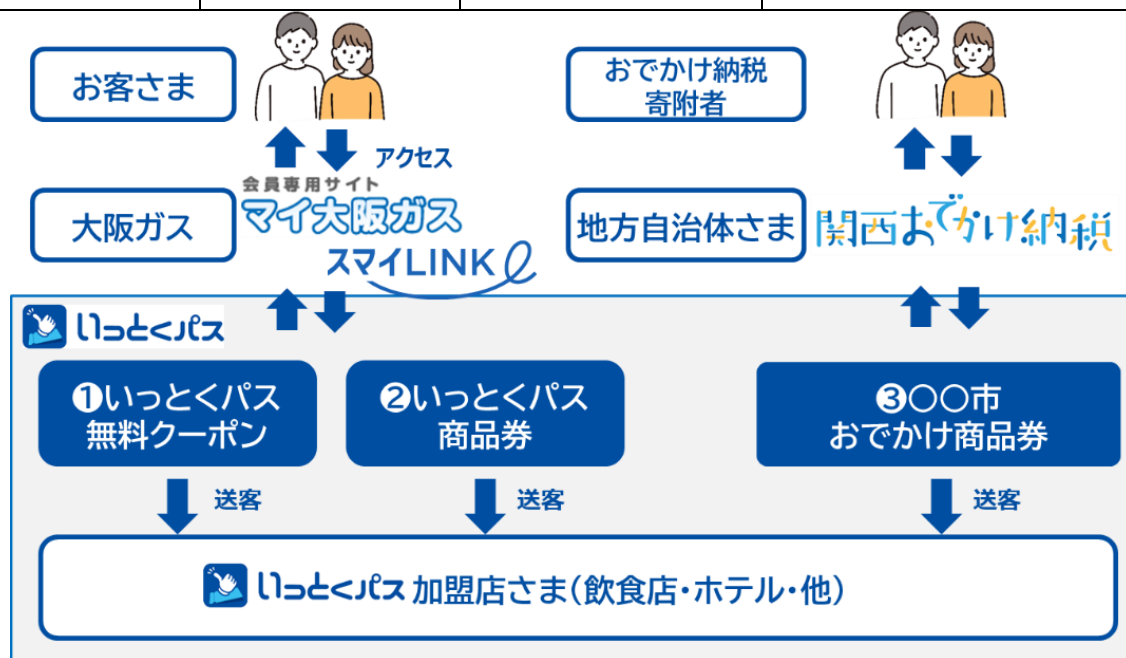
お客さま

アクセス

会員専用サイト
マイ大阪ガス

大阪ガス

スマイLINK

おでかけ納税寄附者

地方自治体さま

関西おでかけ納税

いっとくパス

❶いっとくパス無料クーポン

❷いっとくパス商品券

❸○○市おでかけ商品券

送客

送客

送客

いっとくパス 加盟店さま(飲食店・ホテル・他)